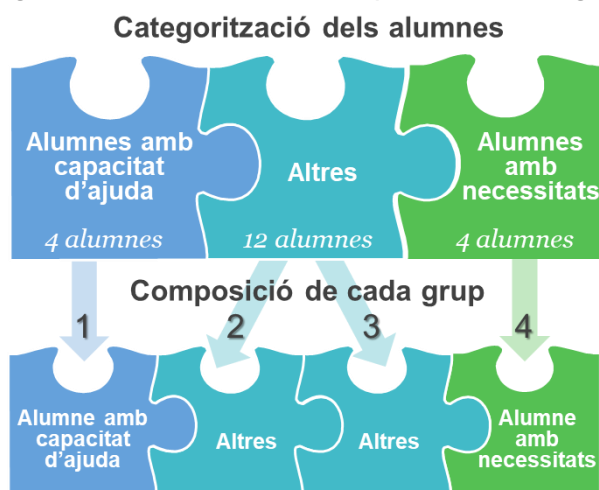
Categorització dels alumnes

Alumnes amb capacitat d'ajuda
4 alumnes

Altres
12 alumnes

Alumnes amb necessitats
4 alumnes

Composició de cada grup

1

2

3

4

Alumne amb capacitat d'ajuda

Altres

Altres

Alumne amb necessitats